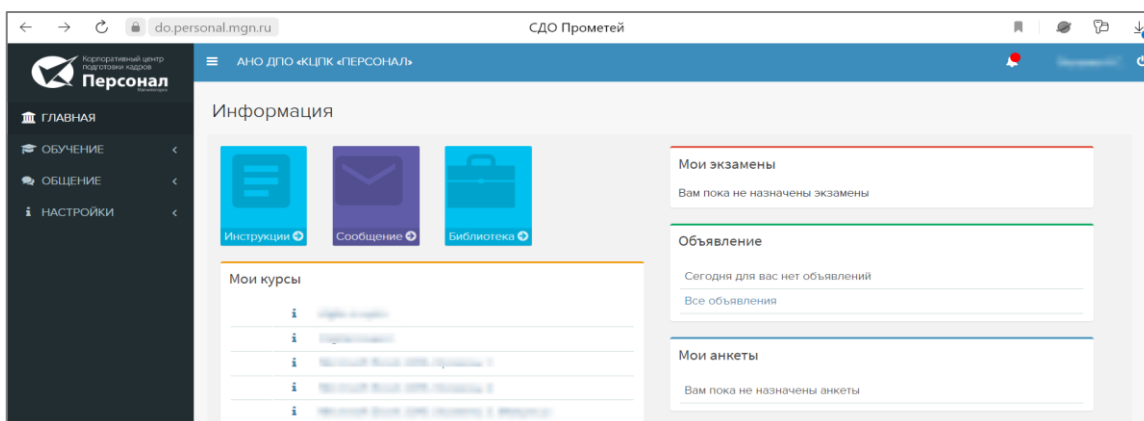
do.personal.mgn.ru

СДО Прометей

Корпоративный центр подготовки кадров
Персонал

АНО ДПО «КЦПК «ПЕРСОНАЛ»

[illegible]

ГЛАВНАЯ
ОБУЧЕНИЕ
ОБЩЕНИЕ
НАСТРОЙКИ

Информация

Инструкции
Сообщение
Библиотека

Мои курсы

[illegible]
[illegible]
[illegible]
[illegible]
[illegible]

Мои экзамены

Вам пока не назначены экзамены

Объявление

Сегодня для вас нет объявлений

Все объявления

Мои анкеты

Вам пока не назначены анкеты